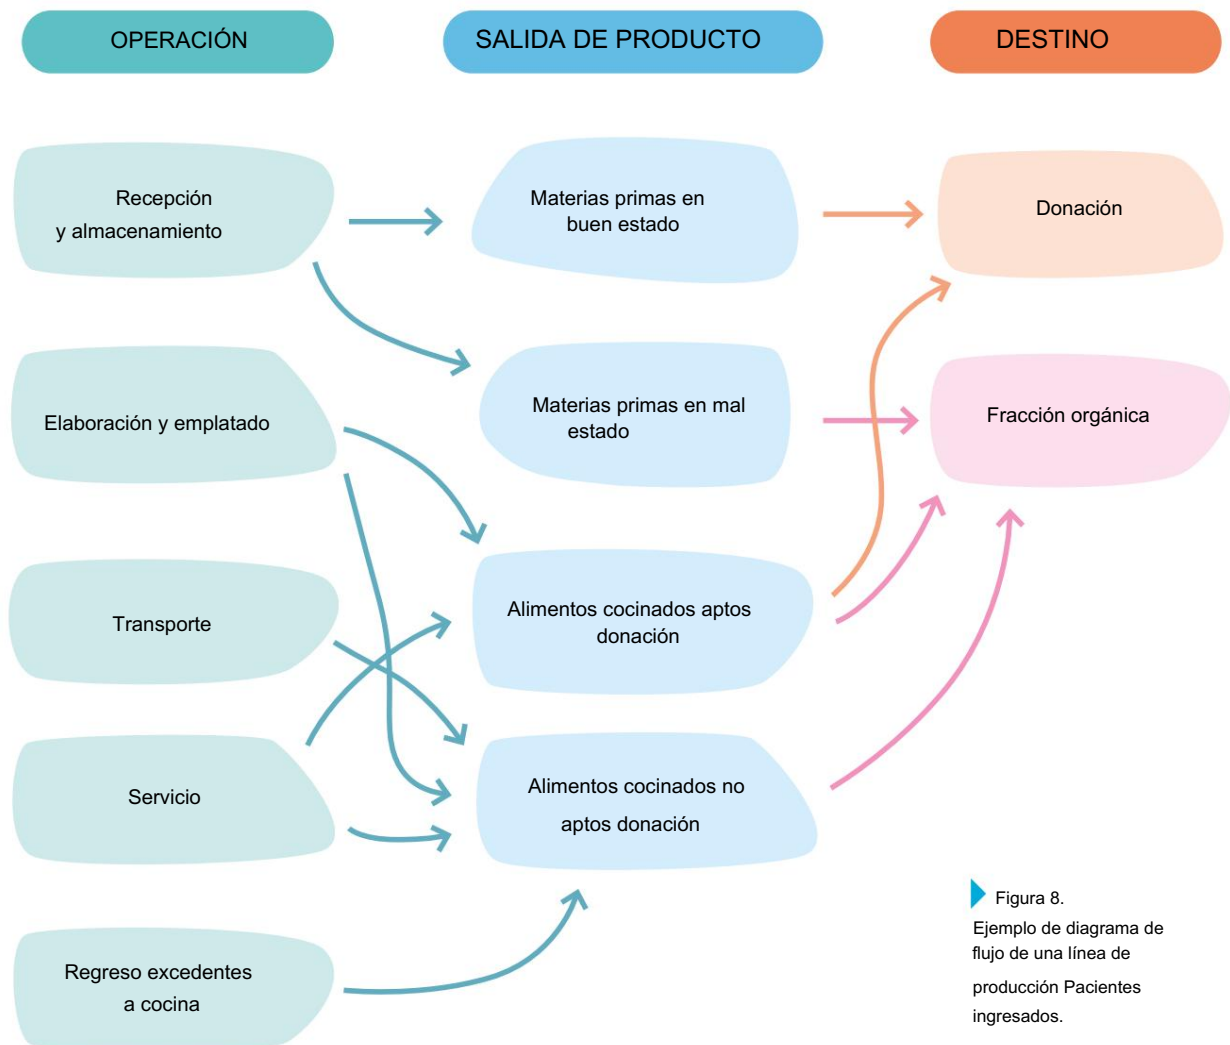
OPERACIÓN

SALIDA DE PRODUCTO

DESTINO

Recepción y almacenamiento

Materias primas en buen estado

Donación

Materias primas en mal estado

Fracción orgánica

Elaboración y emplatado

Transporte

Alimentos cocinados aptos donación

Servicio

Alimentos cocinados no aptos donación

Regreso excedentes a cocina

Figura 8.
Ejemplo de diagrama de flujo de una línea de producción Pacientes ingresados.